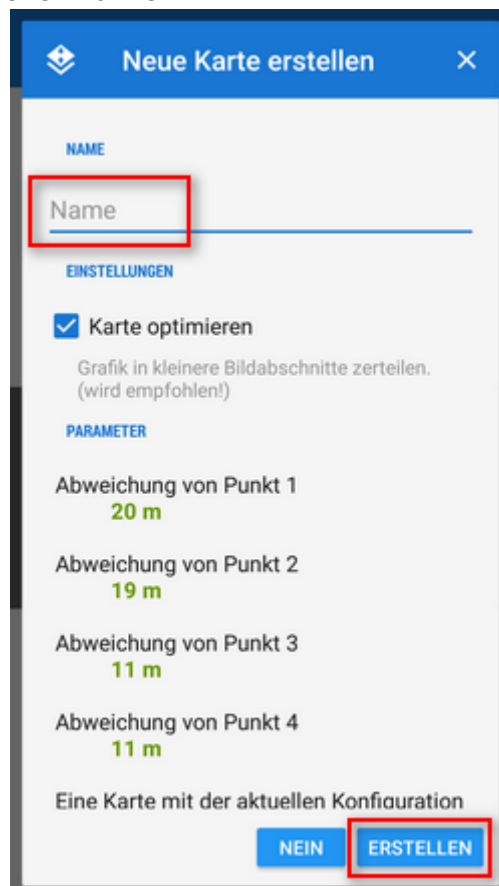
Neue Karte erstellen

NAME

Name

EINSTELLUNGEN

Karte optimieren

Grafik in kleinere Bildabschnitte zerteilen. (wird empfohlen!)

PARAMETER

Abweichung von Punkt 1
20 m

Abweichung von Punkt 2
19 m

Abweichung von Punkt 3
11 m

Abweichung von Punkt 4
11 m

Eine Karte mit der aktuellen Konfiguration

NEIN ERSTELLEN